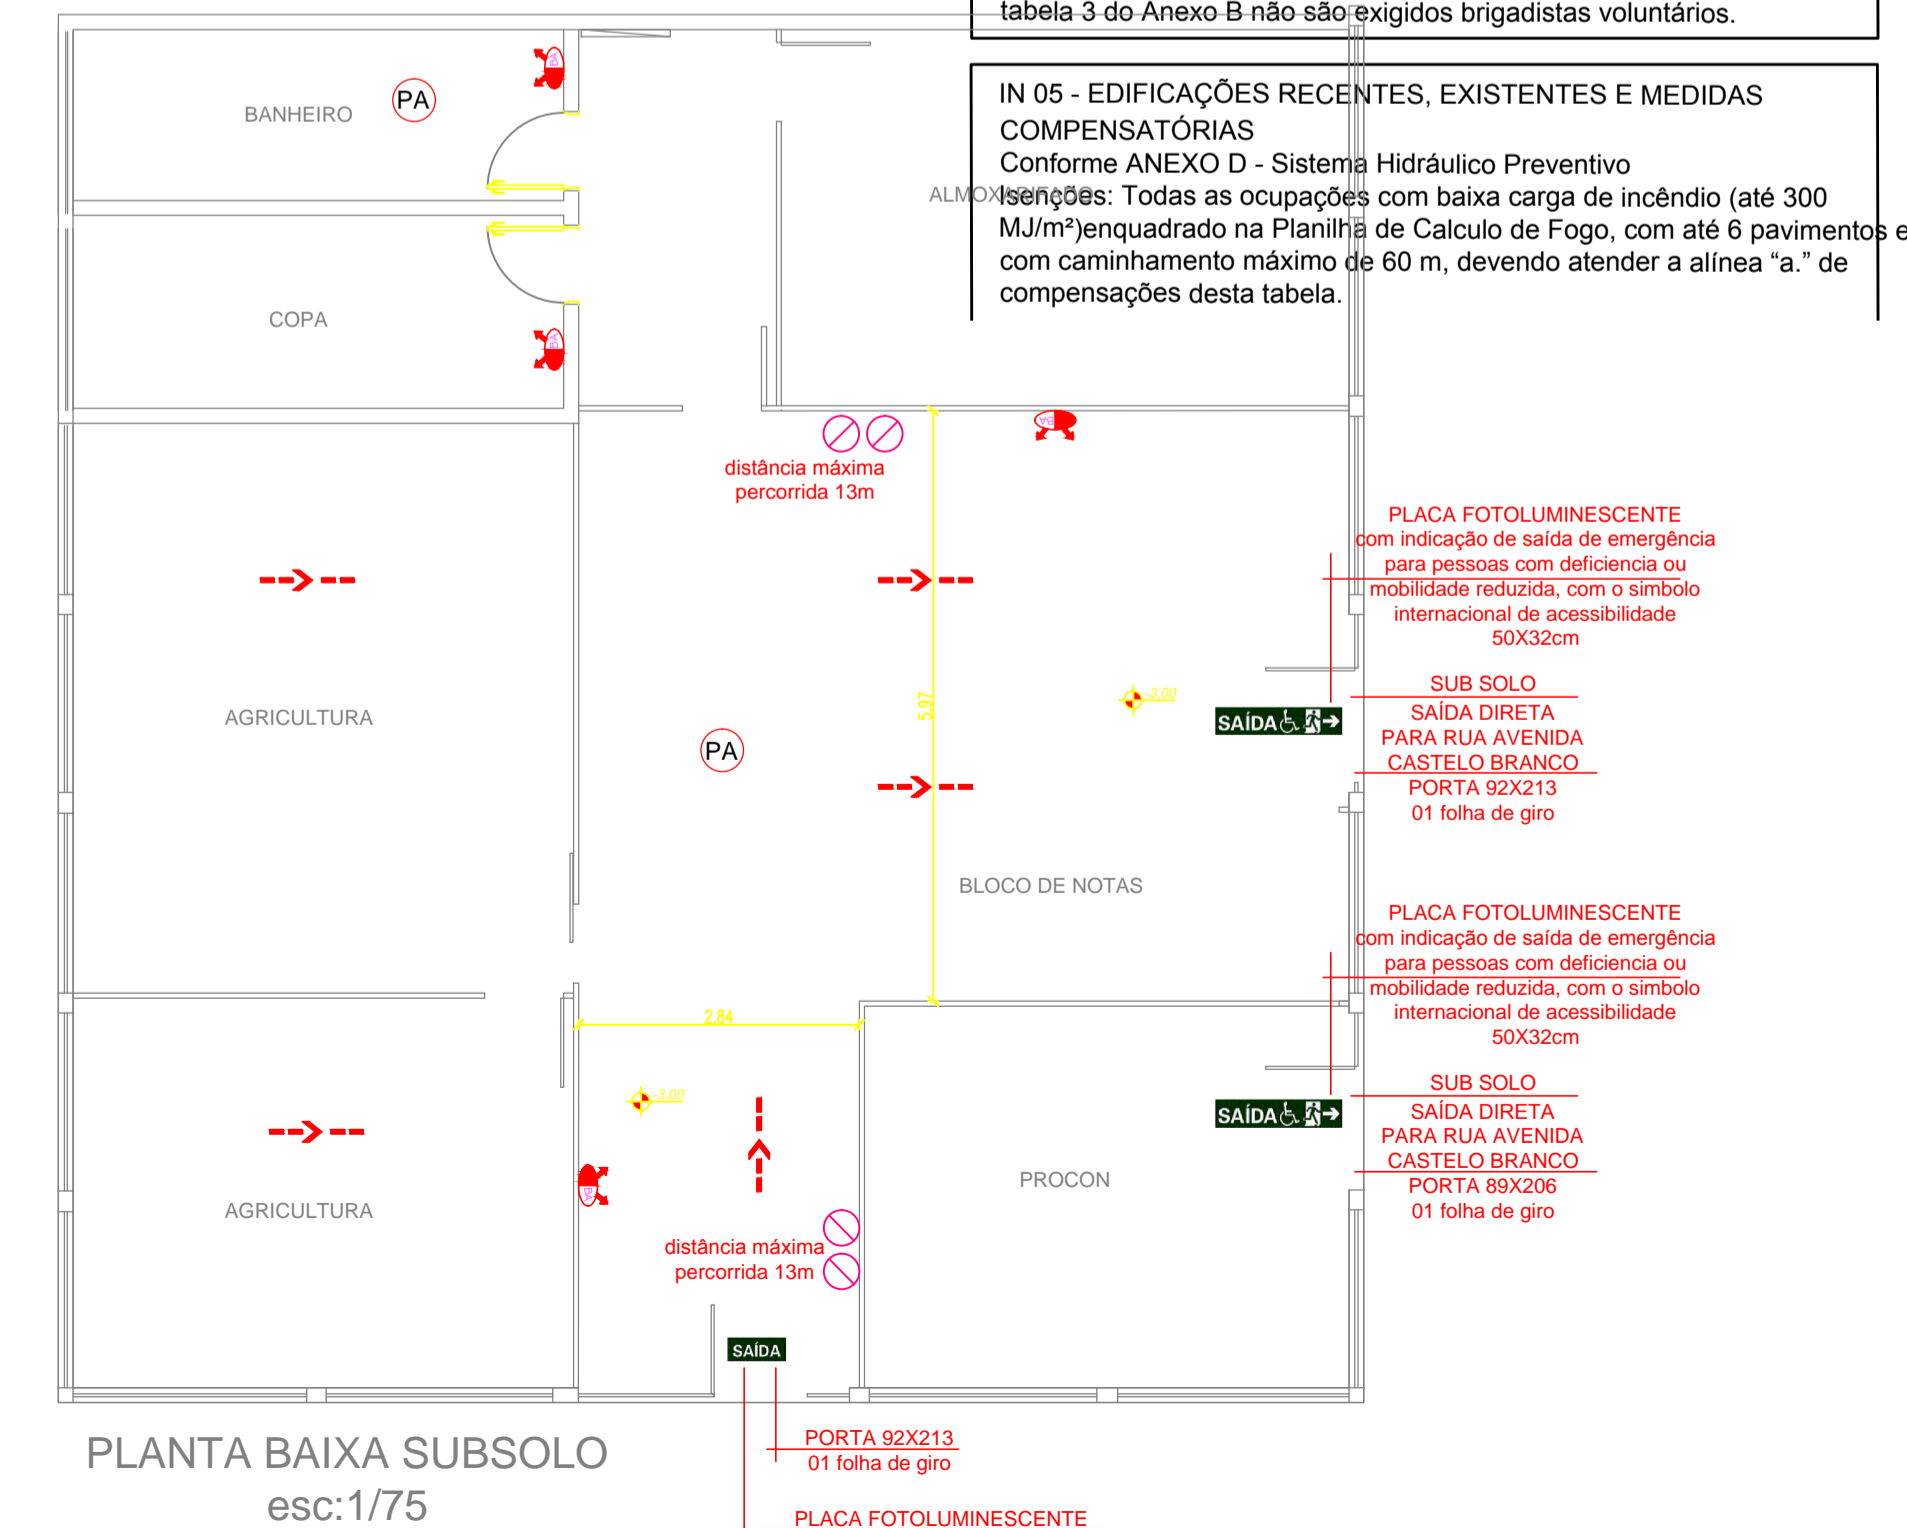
tabela 3 do Anexo B não são exigidos brigadistas voluntários.

IN 05 - EDIFICAÇÕES RECENTES, EXISTENTES E MEDIDAS COMPENSATÓRIAS
Conforme ANEXO D - Sistema Hidráulico Preventivo
Isenções: Todas as ocupações com baixa carga de incêndio (até 300 MJ/m²)enquadrado na Planilha de Calculo de Fogo, com até 6 pavimentos e com caminhamento máximo de 60 m, devendo atender a alínea "a." de compensações desta tabela.

BANHEIRO

PA

COPA

ALMOXARIFADO

distância máxima percorrida 13m

PLACA FOTOLUMINESCENTE
com indicação de saída de emergência para pessoas com deficiencia ou mobilidade reduzida, com o simbolo internacional de acessibilidade
50X32cm

AGRICULTURA

PA

5,97

3,00

SAÍDA

SUB SOLO
SAÍDA DIRETA PARA RUA AVENIDA CASTELO BRANCO
PORTA 92X213
01 folha de giro

BLOCO DE NOTAS

PLACA FOTOLUMINESCENTE
com indicação de saída de emergência para pessoas com deficiencia ou mobilidade reduzida, com o simbolo internacional de acessibilidade
50X32cm

2,84

3,00

SAÍDA

SUB SOLO
SAÍDA DIRETA PARA RUA AVENIDA CASTELO BRANCO
PORTA 89X206
01 folha de giro

AGRICULTURA

PROCON

distância máxima percorrida 13m

SAÍDA

PORTA 92X213
01 folha de giro

PLANTA BAIXA SUBSOLO
esc:1/75

PLACA FOTOLUMINESCENTE